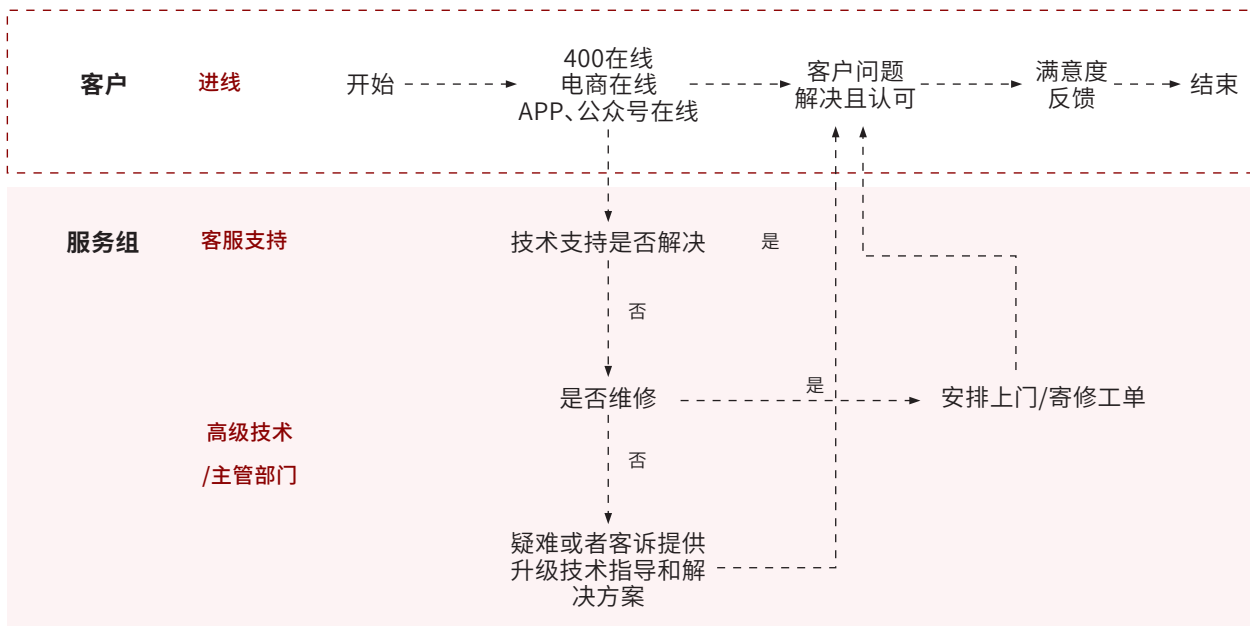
客户

进线

开始

400在线
电商在线
APP、公众号在线

客户问题
解决且认可

满意度
反馈

结束

服务组

客服支持

技术支持是否解决

是

否

是否维修

是

安排上门/寄修工单

高级技术
/主管部门

否

疑难或者客诉提供
升级技术指导和解
决方案